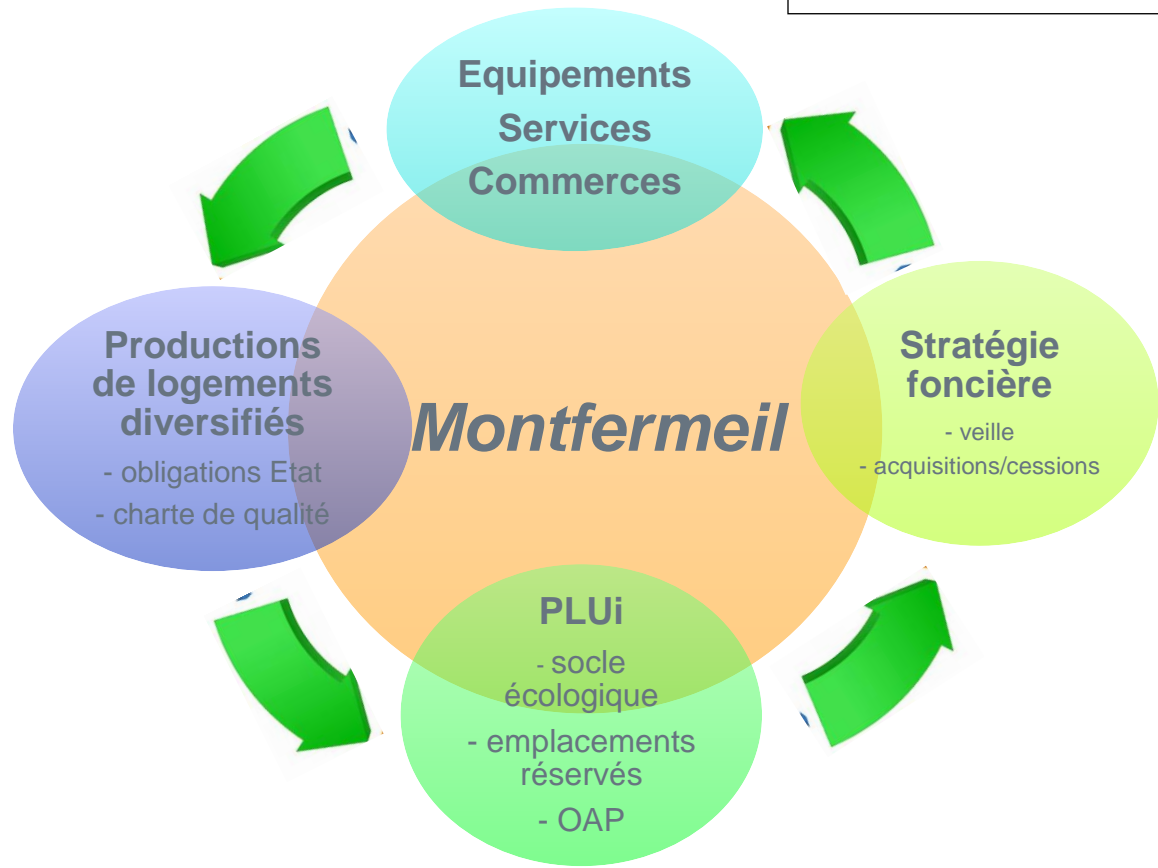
Equipements
Services
Commerces

Productions de logements diversifiés
- obligations Etat
- charte de qualité

Montfermeil

Stratégie foncière
- veille
- acquisitions/cessions

PLUi
- socle écologique
- emplacements réservés
- OAP